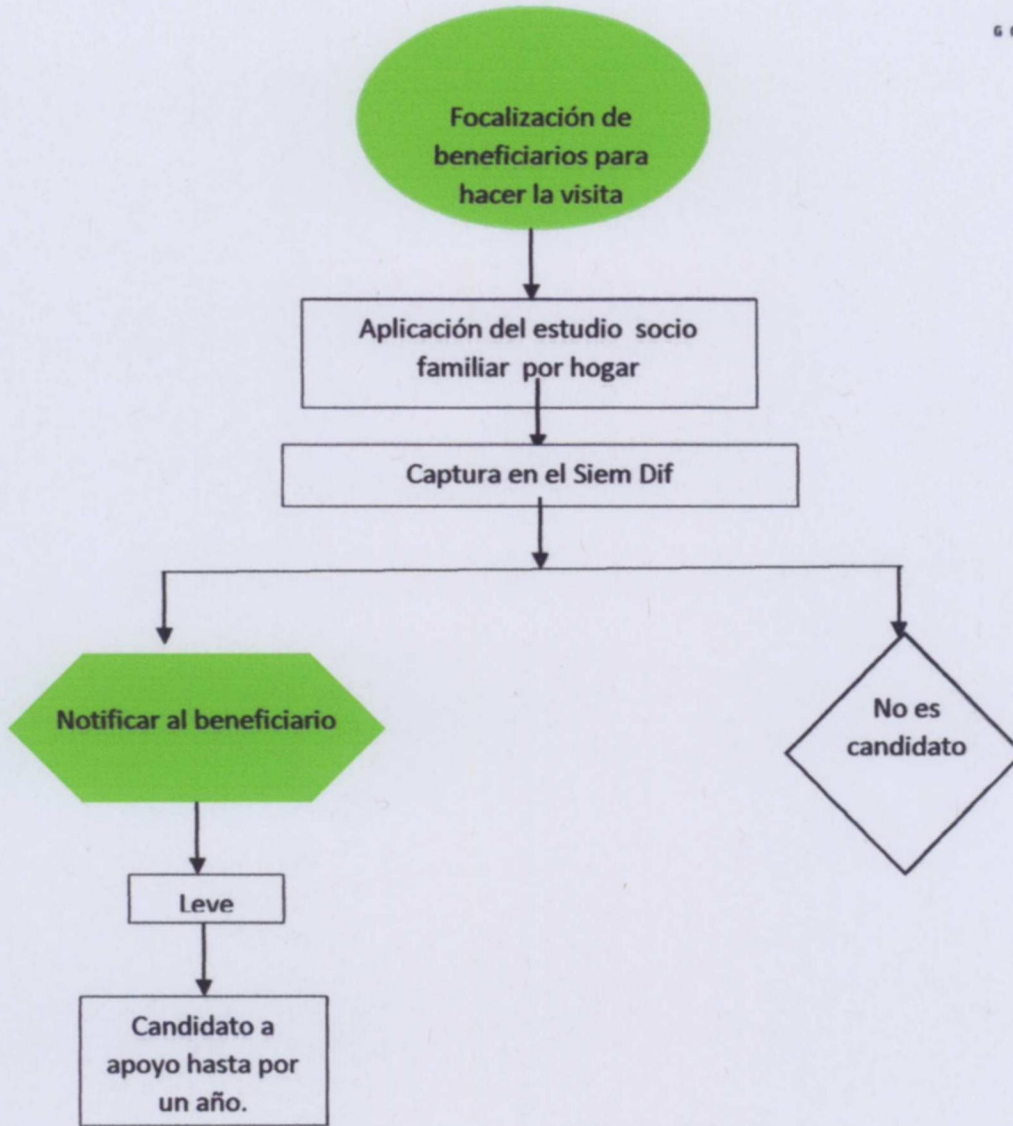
G

Focalización de beneficiarios para hacer la visita

Aplicación del estudio socio familiar por hogar

Captura en el Siem Dif

Notificar al beneficiario

No es candidato

Leve

Candidato a apoyo hasta por un año.